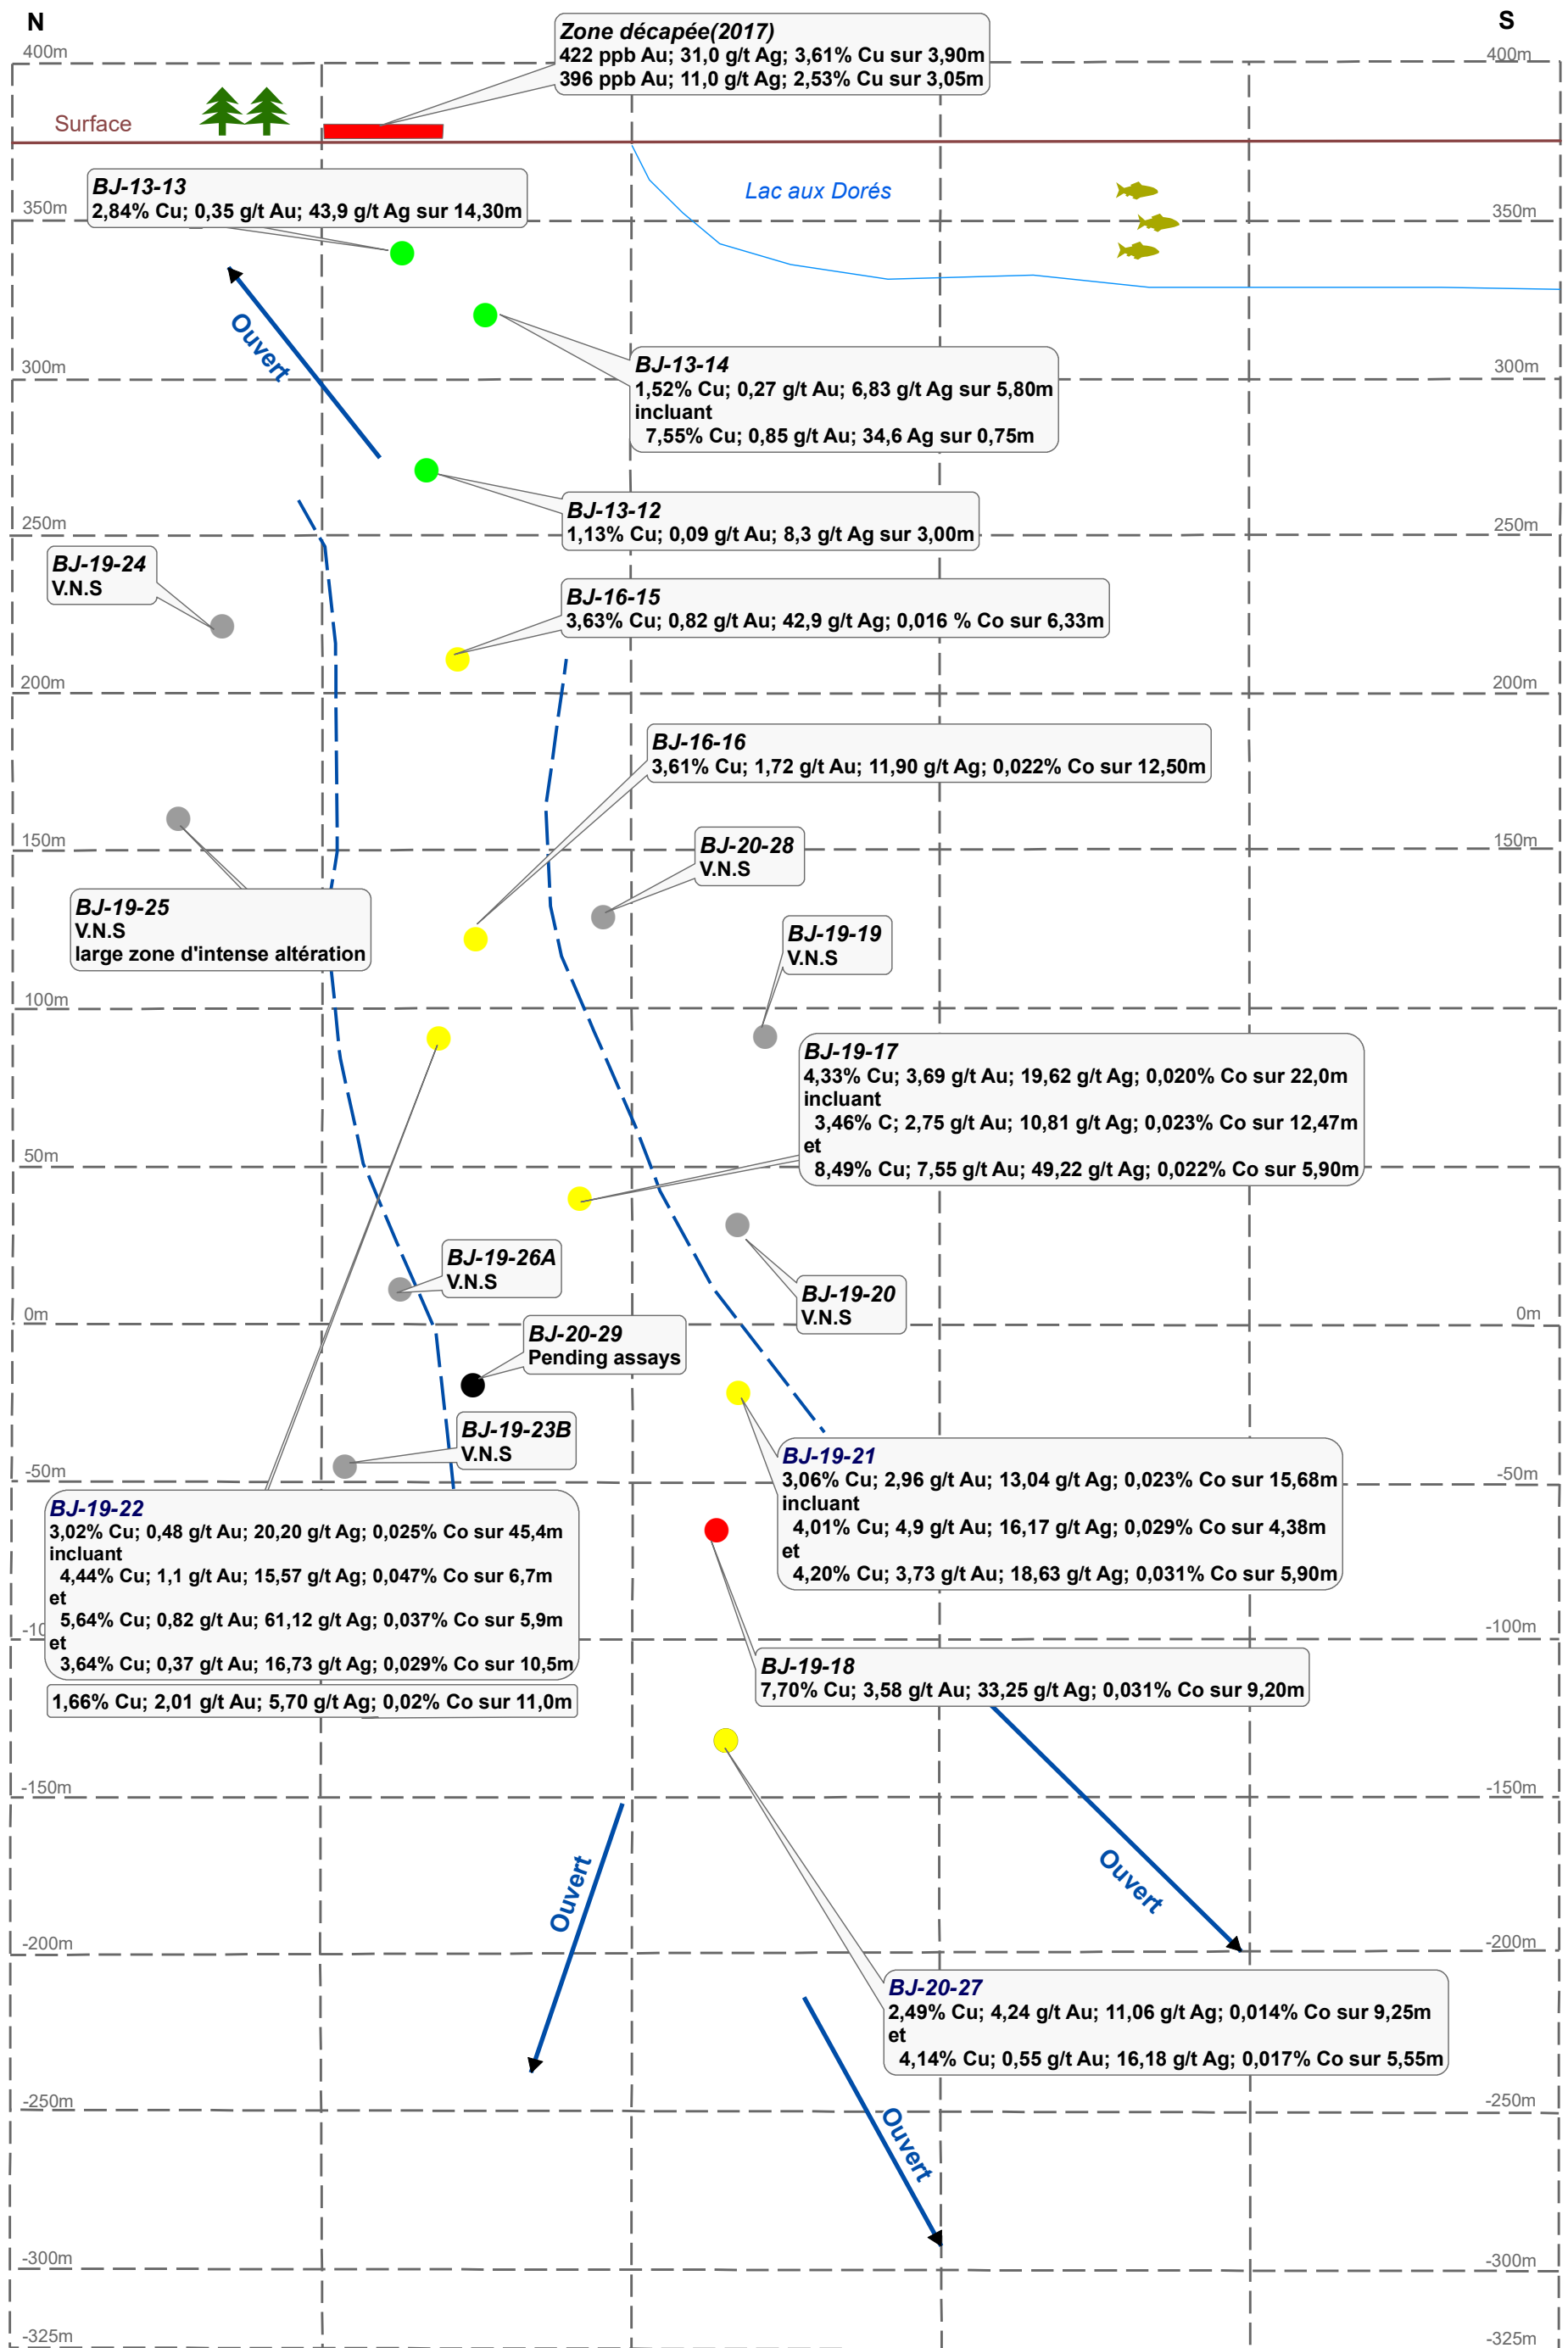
N

S

400m

400m

Zone décapée(2017)
422 ppb Au; 31,0 g/t Ag; 3,61% Cu sur 3,90m
396 ppb Au; 11,0 g/t Ag; 2,53% Cu sur 3,05m

Surface

BJ-13-13
2,84% Cu; 0,35 g/t Au; 43,9 g/t Ag sur 14,30m

Lac aux Dorés

350m

350m

Ouvert

BJ-13-14
1,52% Cu; 0,27 g/t Au; 6,83 g/t Ag sur 5,80m
incluant
7,55% Cu; 0,85 g/t Au; 34,6 Ag sur 0,75m

300m

300m

BJ-13-12
1,13% Cu; 0,09 g/t Au; 8,3 g/t Ag sur 3,00m

250m

250m

BJ-19-24
V.N.S

BJ-16-15
3,63% Cu; 0,82 g/t Au; 42,9 g/t Ag; 0,016 % Co sur 6,33m

200m

200m

BJ-16-16
3,61% Cu; 1,72 g/t Au; 11,90 g/t Ag; 0,022% Co sur 12,50m

BJ-20-28
V.N.S

150m

150m

BJ-19-25
V.N.S
large zone d'intense altération

BJ-19-19
V.N.S

100m

BJ-19-17
4,33% Cu; 3,69 g/t Au; 19,62 g/t Ag; 0,020% Co sur 22,0m
incluant
3,46% C; 2,75 g/t Au; 10,81 g/t Ag; 0,023% Co sur 12,47m
et
8,49% Cu; 7,55 g/t Au; 49,22 g/t Ag; 0,022% Co sur 5,90m

50m

BJ-19-26A
V.N.S

BJ-19-20
V.N.S

0m

0m

BJ-20-29
Pending assays

BJ-19-23B
V.N.S

BJ-19-21
3,06% Cu; 2,96 g/t Au; 13,04 g/t Ag; 0,023% Co sur 15,68m
incluant
4,01% Cu; 4,9 g/t Au; 16,17 g/t Ag; 0,029% Co sur 4,38m
et
4,20% Cu; 3,73 g/t Au; 18,63 g/t Ag; 0,031% Co sur 5,90m

-50m

-50m

BJ-19-22
3,02% Cu; 0,48 g/t Au; 20,20 g/t Ag; 0,025% Co sur 45,4m
incluant
4,44% Cu; 1,1 g/t Au; 15,57 g/t Ag; 0,047% Co sur 6,7m
et
5,64% Cu; 0,82 g/t Au; 61,12 g/t Ag; 0,037% Co sur 5,9m
et
3,64% Cu; 0,37 g/t Au; 16,73 g/t Ag; 0,029% Co sur 10,5m

1,66% Cu; 2,01 g/t Au; 5,70 g/t Ag; 0,02% Co sur 11,0m

-10

-100m

BJ-19-18
7,70% Cu; 3,58 g/t Au; 33,25 g/t Ag; 0,031% Co sur 9,20m

-150m

-150m

Ouvert

Ouvert

-200m

-200m

BJ-20-27
2,49% Cu; 4,24 g/t Au; 11,06 g/t Ag; 0,014% Co sur 9,25m
et
4,14% Cu; 0,55 g/t Au; 16,18 g/t Ag; 0,017% Co sur 5,55m

-250m

-250m

Ouvert

-300m

-300m

-325m

-325m